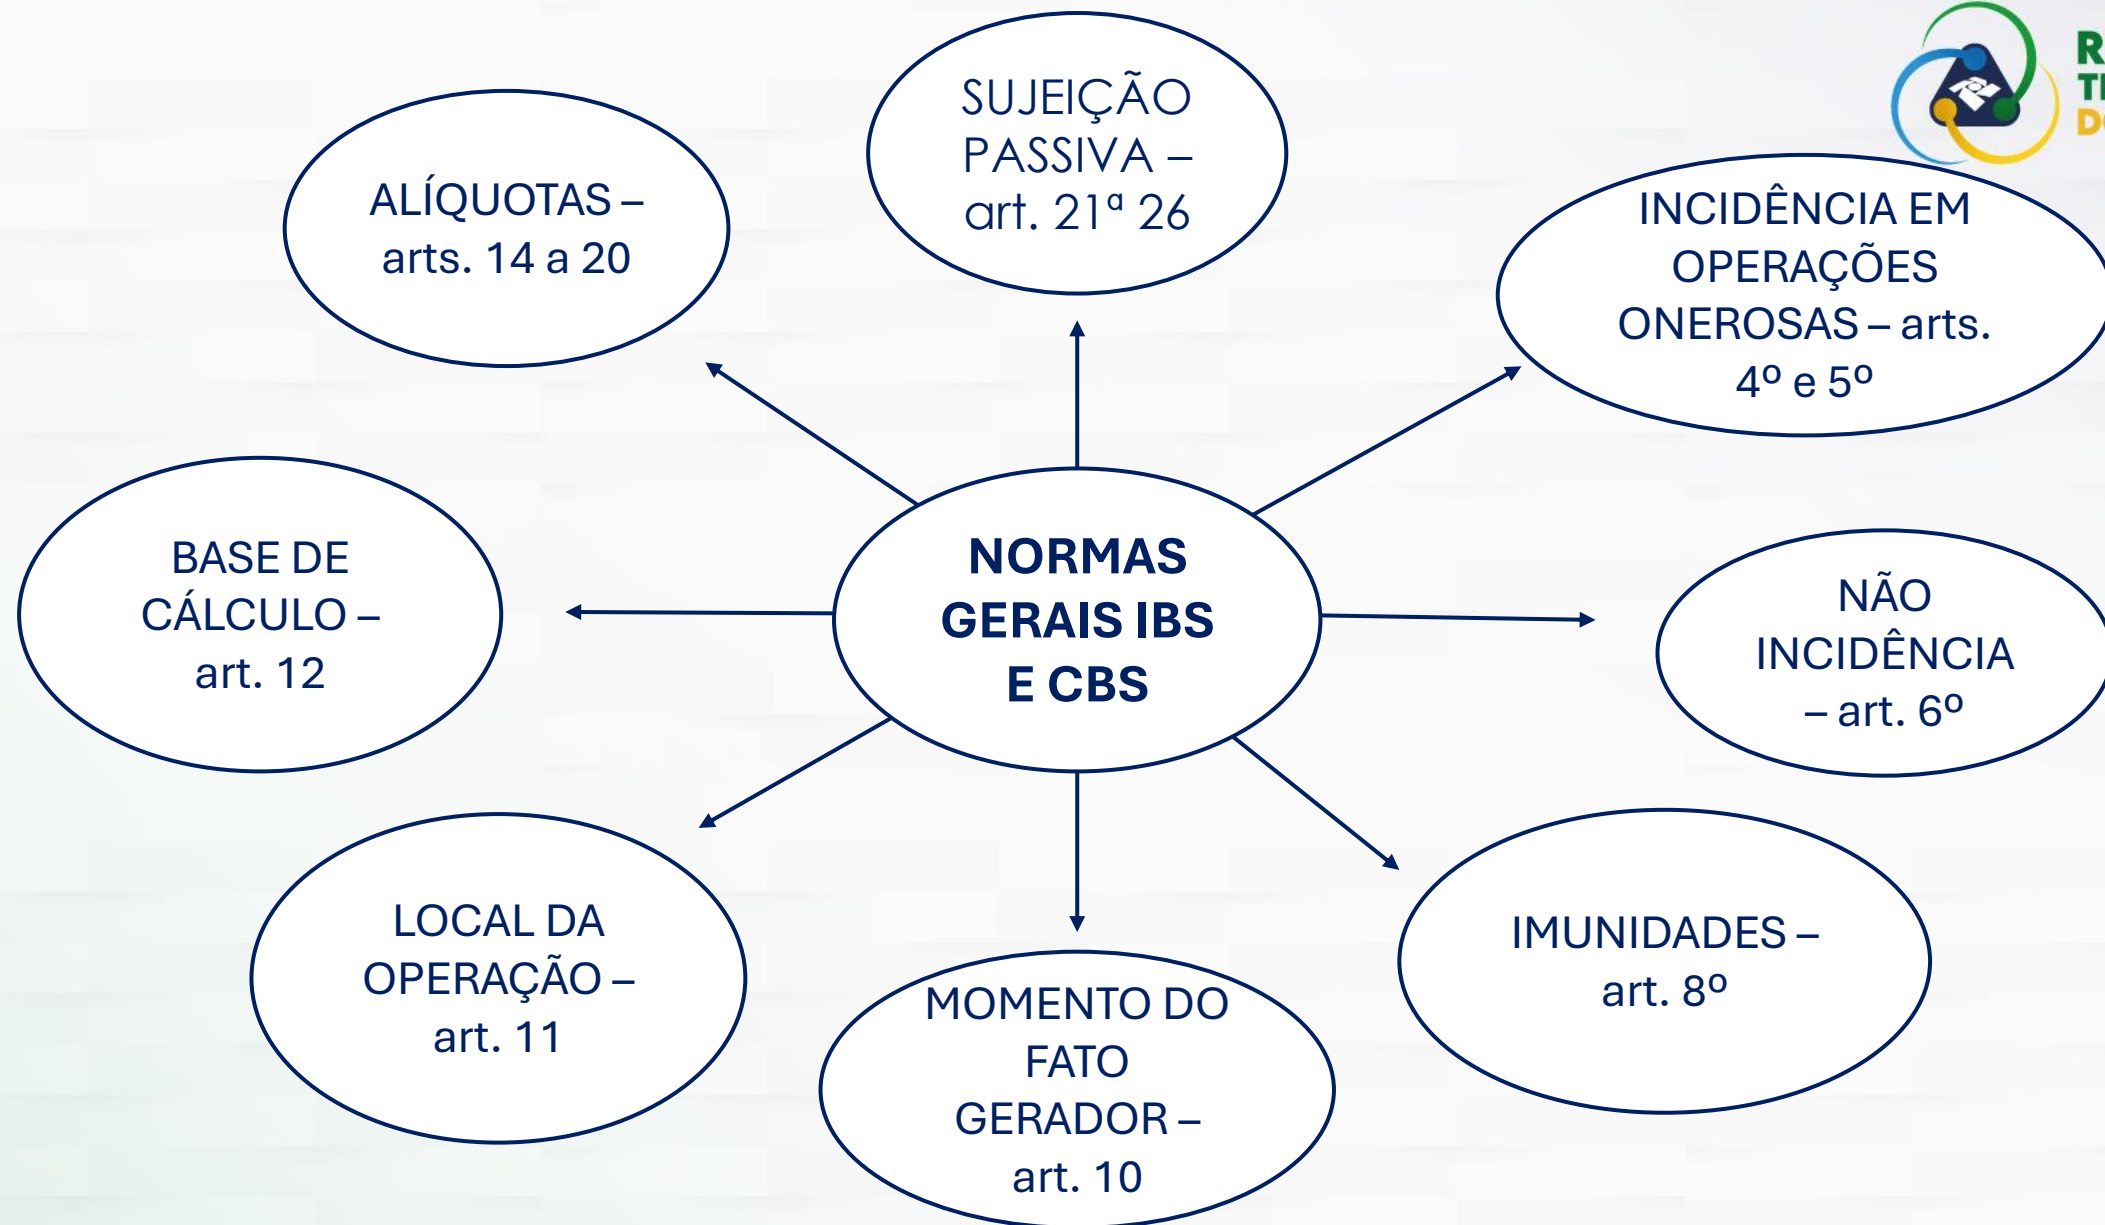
SUJEIÇÃO PASSIVA – art. 21ª 26

ALÍQUOTAS – arts. 14 a 20

INCIDÊNCIA EM OPERAÇÕES ONEROSAS – arts. 4º e 5º

BASE DE CÁLCULO – art. 12

NORMAS GERAIS IBS E CBS

NÃO INCIDÊNCIA – art. 6º

LOCAL DA OPERAÇÃO – art. 11

MOMENTO DO FATO GERADOR – art. 10

IMUNIDADES – art. 8º

R
T
D